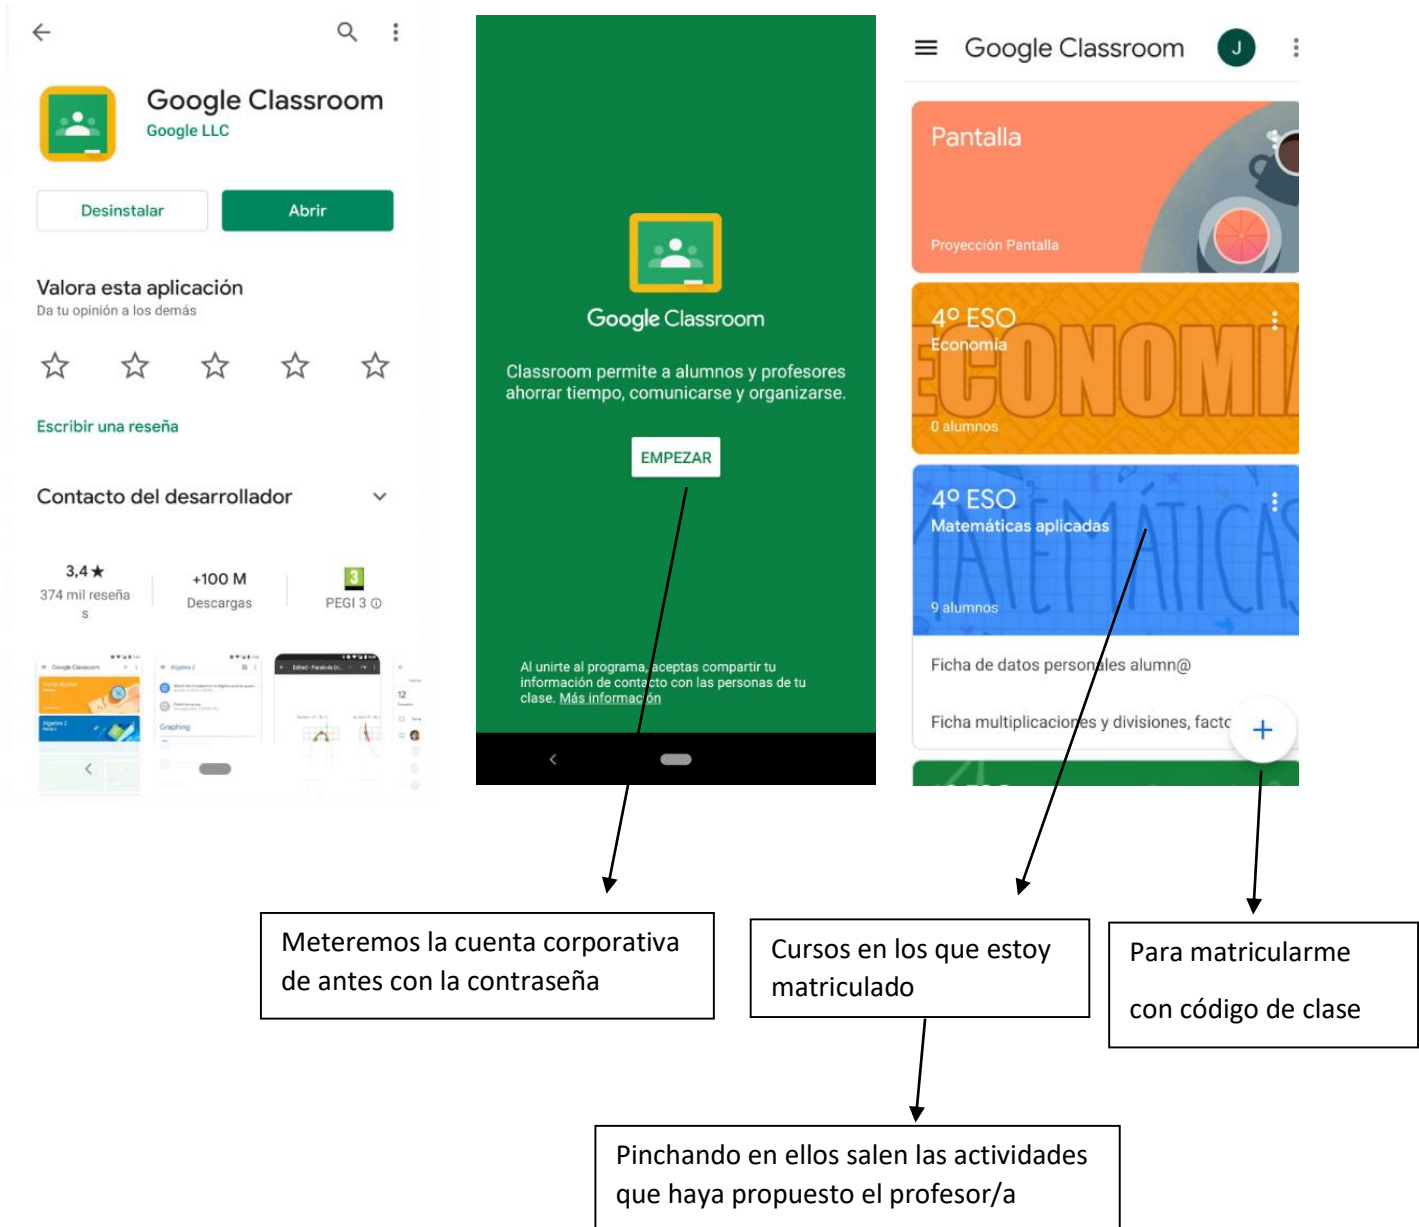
Google Classroom
Google LLC

Desinstalar
Abrir

Valora esta aplicación
Da tu opinión a los demás

Escribir una reseña

Contacto del desarrollador

3,4★
374 mil reseñas

+100 M
Descargas

3
PEGI 3

Google Classroom

Classroom permite a alumnos y profesores ahorrar tiempo, comunicarse y organizarse.

EMPEZAR

Al unirte al programa, aceptas compartir tu información de contacto con las personas de tu clase. Más información

Google Classroom
J

Pantalla
Proyección Pantalla

4º ESO
Economía
ECONOMIA
0 alumnos

4º ESO
Matemáticas aplicadas
9 alumnos

Ficha de datos personales alumn@
Ficha multiplicaciones y divisiones, facto

+

Meteremos la cuenta corporativa de antes con la contraseña

Cursos en los que estoy matriculado

Para matricularme con código de clase

Pinchando en ellos salen las actividades que haya propuesto el profesor/a